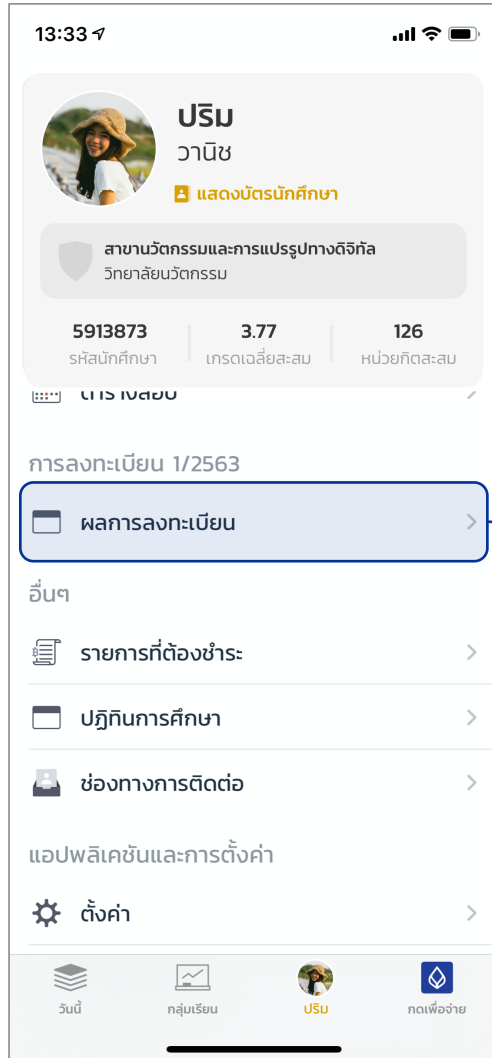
13:33

ปริม
วานิช
แสดงบัตรนักศึกษา

สาขานวัตกรรมและการแปรรูปทางดิจิทัล
วิทยาลัยนวัตกรรม

5913873
รหัสนักศึกษา

3.77
เกรดเฉลี่ยสะสม

126
หน่วยกิตสะสม

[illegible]

การลงทะเบียน 1/2563

ผลการลงทะเบียน

อื่นๆ

รายการที่ต้องชำระ

ปฏิทินการศึกษา

ช่องทางการติดต่อ

แอปพลิเคชันและการตั้งค่า

ตั้งค่า

วันนี้
กลุ่มเรียน
ปริม
กดเพื่อจ่าย